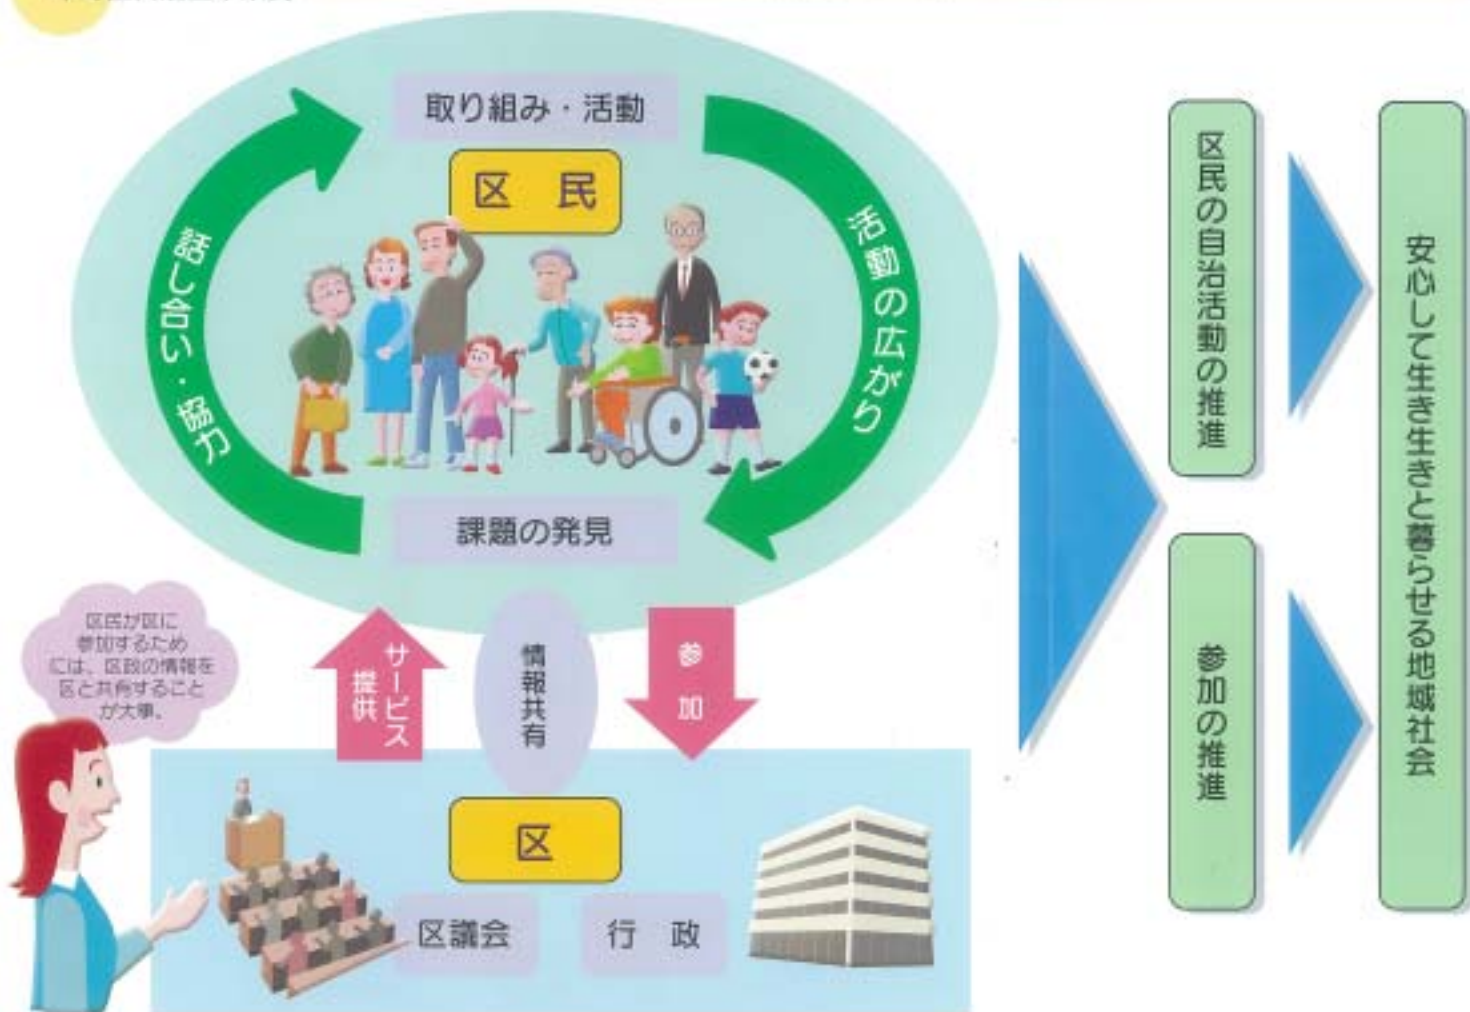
取り組み・活動

区　民

話し合い・協力

活動の広がり

課題の発見

区民が区に参加するためには、区政の情報を区と共有することが大事。

サービス提供

情報共有

参加

区

区議会

行　政

区民の自治活動の推進

参加の推進

安心して生き生きと暮らせる地域社会